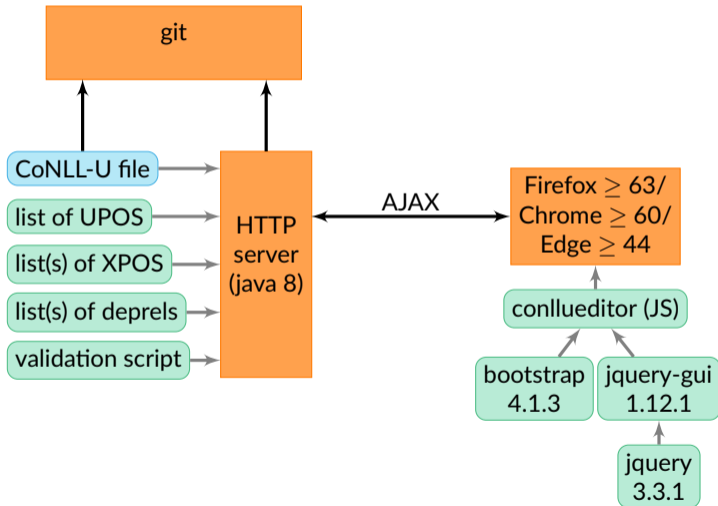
git

CoNLL-U file

list of UPOS

list(s) of XPOS

list(s) of deprels

validation script

HTTP server (java 8)

AJAX

Firefox $\geq$ 63/ Chrome $\geq$ 60/ Edge $\geq$ 44

conllueditor (JS)

bootstrap 4.1.3

jquery-gui 1.12.1

jquery 3.3.1